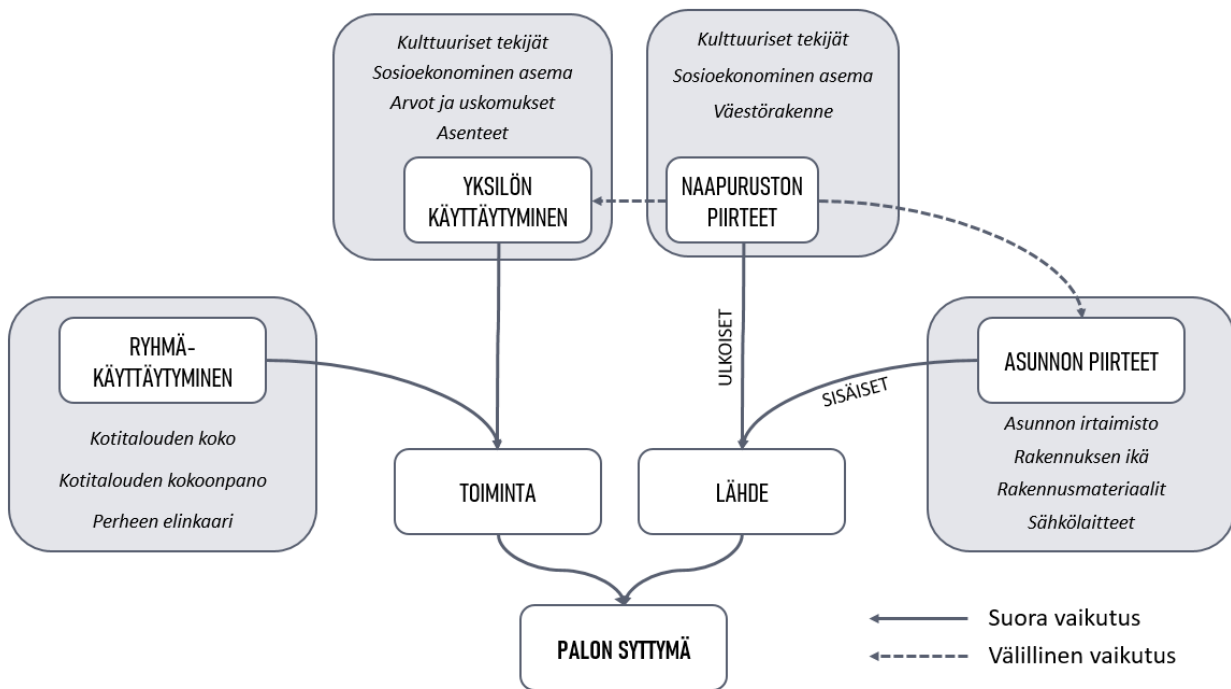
Kulttuuriset tekijät
Sosioekonominen asema
Arvot ja uskomukset
Asenteet

YKSILÖN KÄYTTÄYTYMINEN

Kulttuuriset tekijät
Sosioekonominen asema
Väestörakenne

NAAPURUSTON PIIRTEET

RYHMÄ-KÄYTTÄYTYMINEN

Kotitalouden koko
Kotitalouden kokoonpano
Perheen elinkaari

ULKOISET

SISÄISET

ASUNNON PIIRTEET

Asunnon irtaimisto
Rakennuksen ikä
Rakennusmateriaalit
Sähkölaitteet

TOIMINTA

LÄHDE

PALON SYTTYMÄ

Suora vaikutus
Välillinen vaikutus